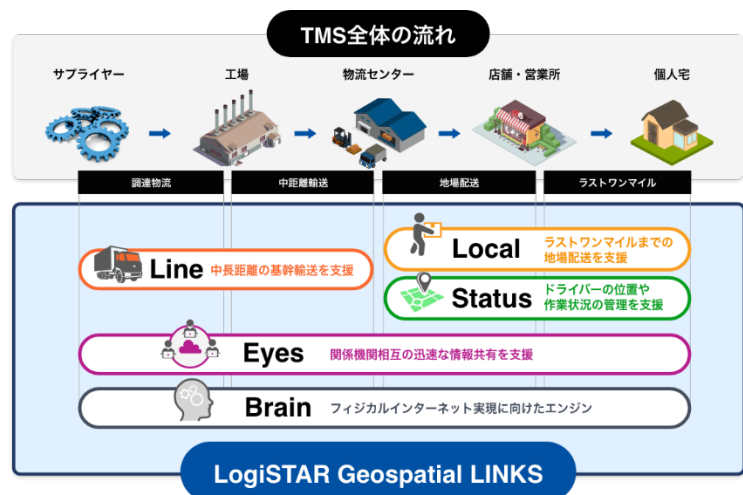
TMS全体の流れ

サプライヤー

工場

物流センター

店舗・営業所

個人宅

調達物流

中距離輸送

地場配送

ラストワンマイル

Line 中長距離の基幹輸送を支援

Local ラストワンマイルまでの地場配送を支援

Status ドライバーの位置や作業状況の管理を支援

Eyes 関係機関相互の迅速な情報共有を支援

Brain フィジカルインターネット実現に向けたエンジン

LogiSTAR Geospatial LINKS